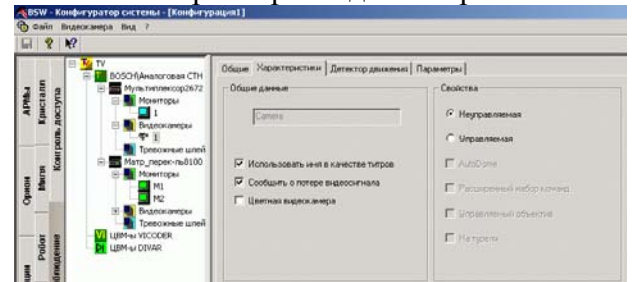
BSW - Конфигуратор системы - [Конфигурация1]
Файл Видеокамера Вид ?

АРМы
Кристалл
Контроль доступа
Орион
Мати
Наблюдение
Робот
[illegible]

TV
BOSCH(Аналоговая СТН
Мультиплексор2672
Мониторы
1
Видеокамеры
1
Тревожные шлей
Матр_перек-ль8100
Мониторы
M1
M2
Видеокамеры
Тревожные шлей
ЦВМ-ы VICODER
ЦВМ-ы DIVAR

Общие | Характеристики | Детектор движения | Параметры

Общие данные
Camera
Использовать имя в качестве титров
Сообщить о потере видеосигнала
Цветная видеокамера

Свойства
Неуправляемая
Управляемая
AutoDome
Расширенный набор команд
Управляемый объектив
На турели